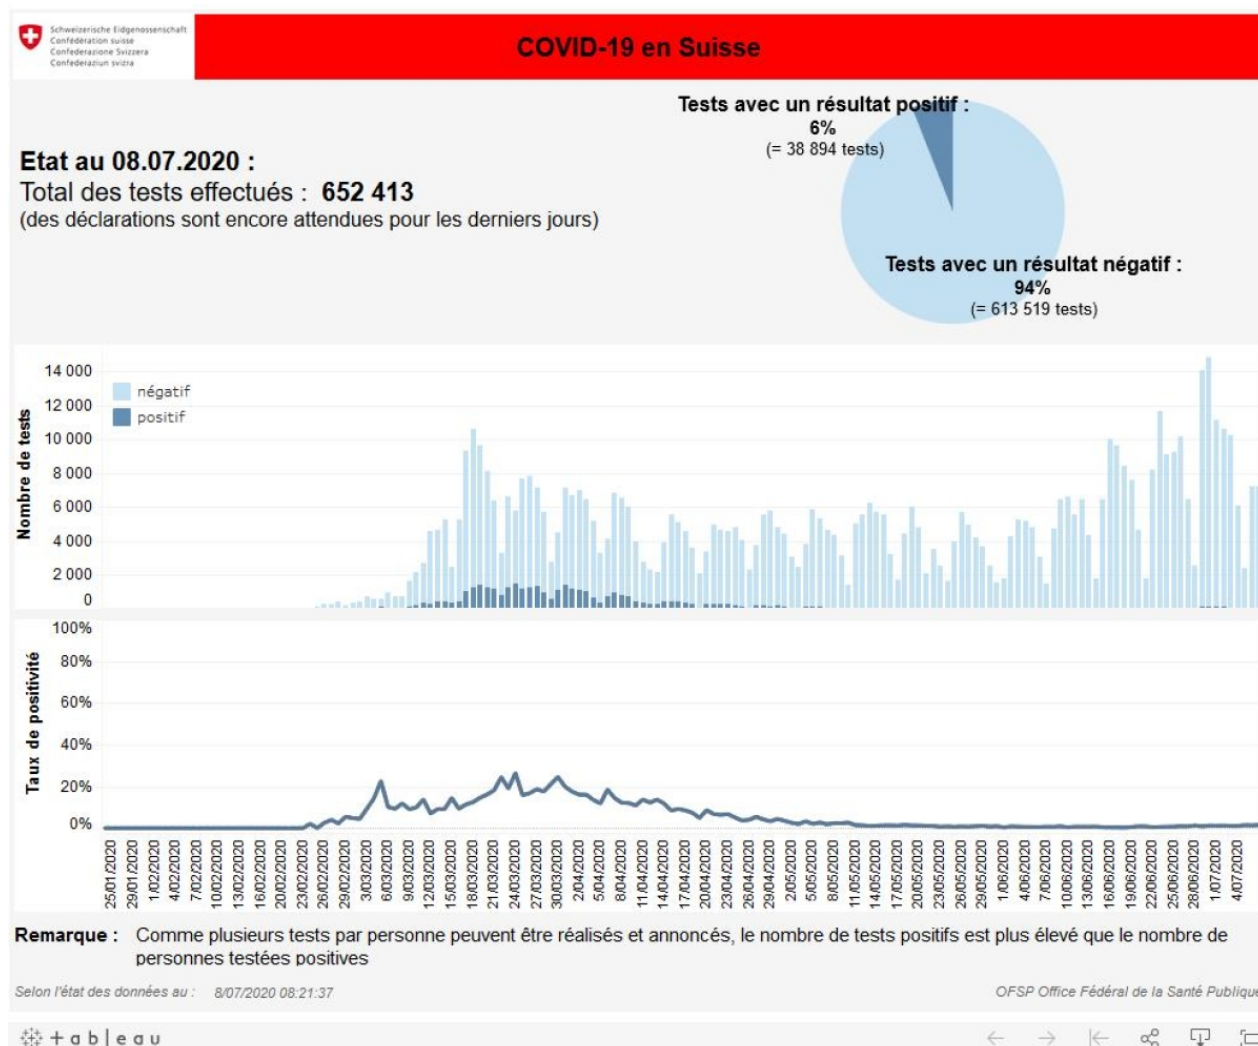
Schweizerische Eidgenossenschaft
Confédération suisse
Confederazione Svizzera
Confederaziun svizra

COVID-19 en Suisse

Etat au 08.07.2020 :
Total des tests effectués : 652 413
(des déclarations sont encore attendues pour les derniers jours)

Tests avec un résultat positif :
6%
(= 38 894 tests)

Tests avec un résultat négatif :
94%
(= 613 519 tests)

14 000
12 000
10 000
8 000
6 000
4 000
2 000
0
Nombre de tests
négatif
positif

100%
80%
60%
40%
20%
0%
Taux de positivité

25/01/2020 29/01/2020 1/02/2020 4/02/2020 7/02/2020 10/02/2020 13/02/2020 16/02/2020 20/02/2020 23/02/2020 26/02/2020 29/02/2020 3/03/2020 6/03/2020 9/03/2020 12/03/2020 15/03/2020 18/03/2020 21/03/2020 24/03/2020 27/03/2020 30/03/2020 2/04/2020 5/04/2020 8/04/2020 11/04/2020 14/04/2020 17/04/2020 20/04/2020 23/04/2020 26/04/2020 29/04/2020 2/05/2020 5/05/2020 8/05/2020 11/05/2020 14/05/2020 17/05/2020 20/05/2020 23/05/2020 26/05/2020 29/05/2020 1/06/2020 4/06/2020 7/06/2020 10/06/2020 13/06/2020 16/06/2020 19/06/2020 22/06/2020 25/06/2020 28/06/2020 1/07/2020 4/07/2020

Remarque : Comme plusieurs tests par personne peuvent être réalisés et annoncés, le nombre de tests positifs est plus élevé que le nombre de personnes testées positives

Selon l'état des données au : 8/07/2020 08:21:37

OFSP Office Fédéral de la Santé Publique

+ a b | e a u